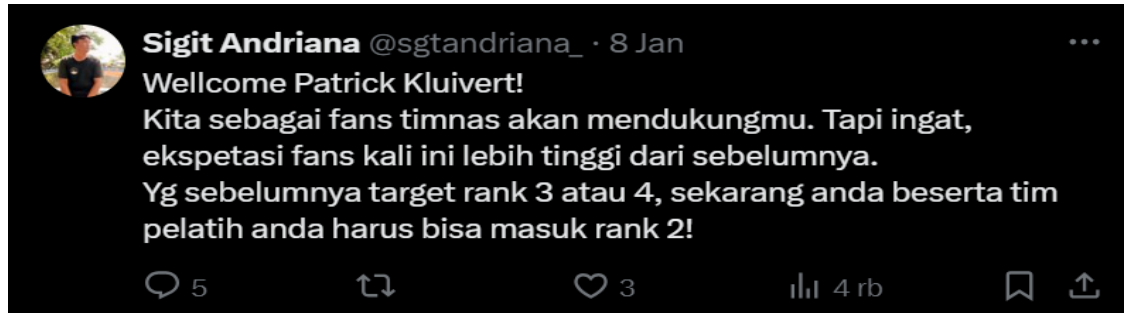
Sigit Andriana @sgtandriana_ · 8 Jan

Wellcome Patrick Kluivert!
Kita sebagai fans timnas akan mendukungmu. Tapi ingat, ekspetasi fans kali ini lebih tinggi dari sebelumnya.
Yg sebelumnya target rank 3 atau 4, sekarang anda beserta tim pelatih anda harus bisa masuk rank 2!

5 3 4 rb